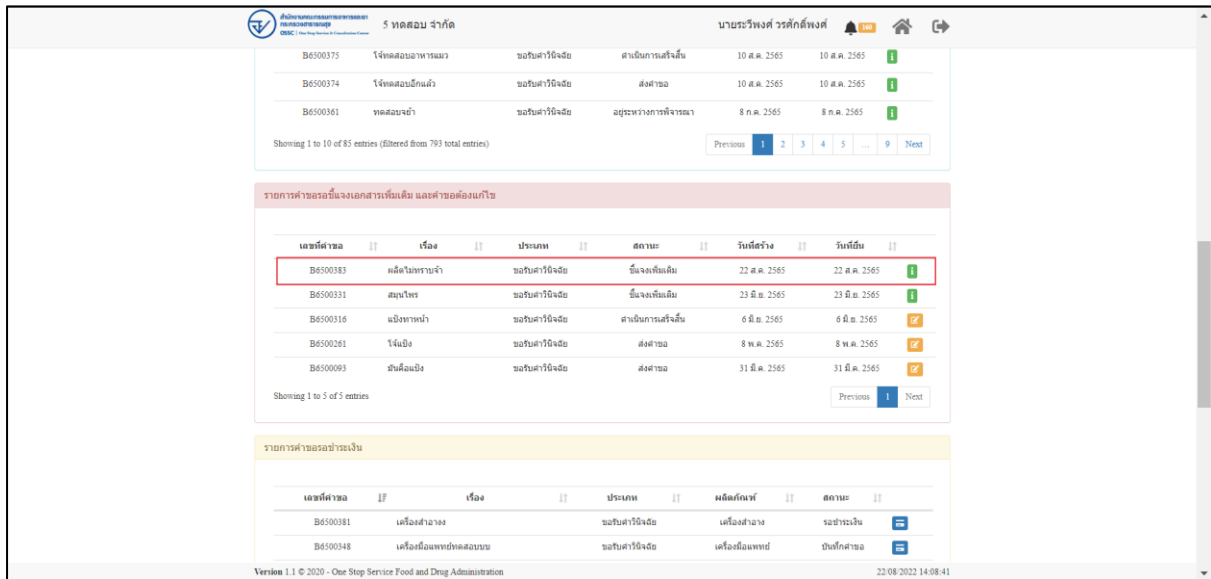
สำนักงานคณะกรรมการอาหารและยา กระทรวงสาธารณสุข OSSC | One Stop Service & Consultation Center
5 ทดสอบ จำกัด
นายธีรพงศ์ วรศักดิ์พงศ์ 140

| | | | | | | |
|---|---|---|---|---|---|---|
| B6500375 | โจ๊กทดสอบอาหารแมว | ขอรับคำวินิจฉัย | ดำเนินการเสร็จสิ้น | 10 ส.ค. 2565 | 10 ส.ค. 2565 | i |
| B6500374 | โจ๊กทดสอบอีกแล้ว | ขอรับคำวินิจฉัย | ส่งคำขอ | 10 ส.ค. 2565 | 10 ส.ค. 2565 | i |
| B6500361 | ทดสอบจย้า | ขอรับคำวินิจฉัย | อยู่ระหว่างการพิจารณา | 8 ก.ค. 2565 | 8 ก.ค. 2565 | i |

Showing 1 to 10 of 85 entries (filtered from 793 total entries)
Previous 1 2 3 4 5 ... 9 Next

รายการคำขอรอชี้แจงเอกสารเพิ่มเติม และคำขอต้องแก้ไข

| เลขที่คำขอ | เรื่อง | ประเภท | สถานะ | วันที่สร้าง | วันที่ยื่น | |
|---|---|---|---|---|---|---|
| B6500383 | ผลิตไม่ทราบจ้า | ขอรับคำวินิจฉัย | ชี้แจงเพิ่มเติม | 22 ส.ค. 2565 | 22 ส.ค. 2565 | i |
| B6500331 | สมุนไพร | ขอรับคำวินิจฉัย | ชี้แจงเพิ่มเติม | 23 มิ.ย. 2565 | 23 มิ.ย. 2565 | i |
| B6500316 | แป้งทาหน้า | ขอรับคำวินิจฉัย | ดำเนินการเสร็จสิ้น | 6 มิ.ย. 2565 | 6 มิ.ย. 2565 | |
| B6500261 | โจ๊แป้ง | ขอรับคำวินิจฉัย | ส่งคำขอ | 8 พ.ค. 2565 | 8 พ.ค. 2565 | |
| B6500093 | มันคือแป้ง | ขอรับคำวินิจฉัย | ส่งคำขอ | 31 มี.ค. 2565 | 31 มี.ค. 2565 | |

Showing 1 to 5 of 5 entries
Previous 1 Next

รายการคำขอรอชำระเงิน

| เลขที่คำขอ | เรื่อง | ประเภท | ผลิตภัณฑ์ | สถานะ | |
|---|---|---|---|---|---|
| B6500381 | เครื่องสำอาง | ขอรับคำวินิจฉัย | เครื่องสำอาง | รอชำระเงิน | |
| B6500348 | เครื่องมือแพทย์ทดสอบบบ | ขอรับคำวินิจฉัย | เครื่องมือแพทย์ | บันทึกคำขอ | |

Version 1.1 © 2020 - One Stop Service Food and Drug Administration
22/08/2022 14:08:41